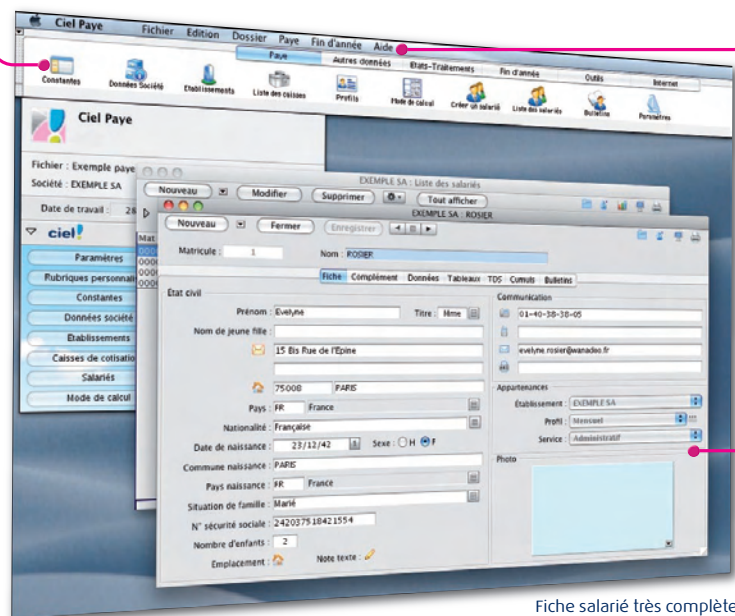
Ciel Paye Fichier Edition Dossier Paye Fin d'année Aide

Paye | Autres données | Etats-Traitements | Fin d'année | Outils | Internet

Constantes | Données Société | Etablissements | Liste des caisses | Profils | Mode de calcul | Créer un salarié | Liste des salariés | Bulletins | Paramètres

Ciel Paye

Fichier : Exemple paye
Société : EXEMPLE SA

Date de travail : 28

ciel

Paramètres
Rubriques personnal
Constantes
Données société
Etablissements
Caisses de cotisatio
Salariés
Mode de calcul

EXEMPLE SA : Liste des salariés

Nouveau | Modifier | Supprimer | Tout afficher

Mat
000
000
000

EXEMPLE SA : ROSIER

Nouveau | Fermer | Enregistrer

Matricule : 1 Nom : ROSIER

Fiche | Complément | Données | Tableaux | TDS | Cumuls | Bulletins

État civil

Prénom : Evelyne Titre : Mme
Nom de jeune fille :
15 Bis Rue de l'Epine
75008 PARIS
Pays : FR France
Nationalité : Française
Date de naissance : 23/12/42 Sexe : H F
Commune naissance : PARIS
Pays naissance : FR France
Situation de famille : Marié
N° sécurité sociale : 242037518421554
Nombre d'enfants : 2
Emplacement : Note texte :

Communication
01-40-38-38-05
evelyne.rosier@wanadoo.fr

Appartenances
Établissement : EXEMPLE SA
Profil : Mensuel
Service : Administratif

Photo

Fiche salarié très complète